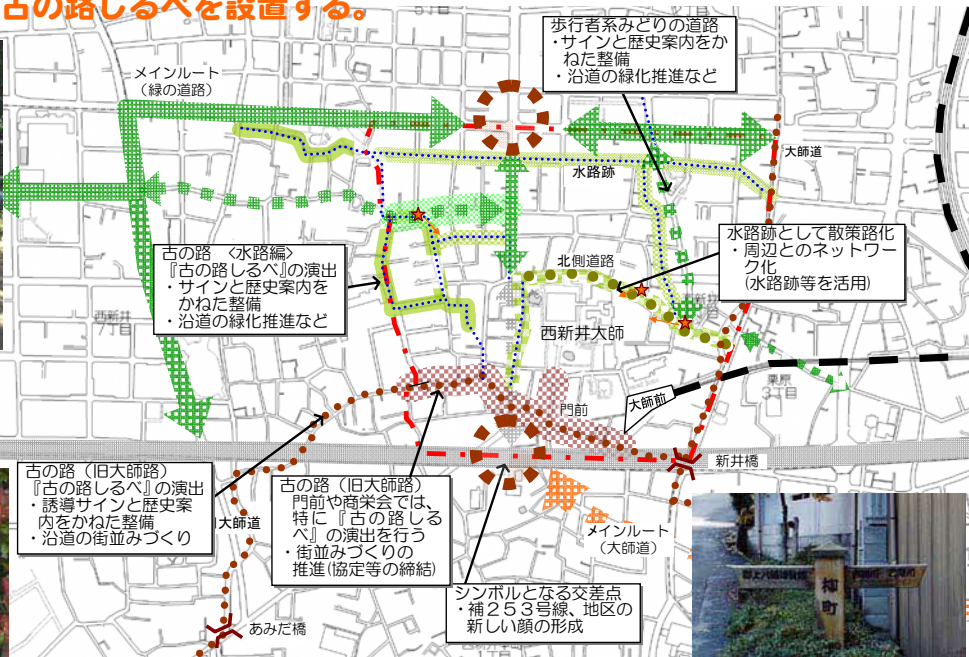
古の路しるべを設置する。

歩行者系みどりの道路
・サインと歴史案内をかねた整備
・沿道の緑化推進など

メインルート
（緑の道路）

大師道

水路跡

水路跡として散策路化
・周辺とのネットワーク化
（水路跡等を活用）

北側道路

古の路 〈水路編〉
『古の路しるべ』の演出
・サインと歴史案内をかねた整備
・沿道の緑化推進など

西新井
7丁目

西新井大師

栗原
3丁目

門前

大師前

新井橋

古の路（旧大師路）
『古の路しるべ』の演出
・誘導サインと歴史案内をかねた整備
・沿道の街並みづくり

古の路（旧大師路）
門前や商栄会では、特に『古の路しるべ』の演出を行う
・街並みづくりの推進(協定等の締結)

大師道

メインルート
（大師道）

シンボルとなる交差点
・補２５３号線、地区の新しい顔の形成

あみだ橋

柳町